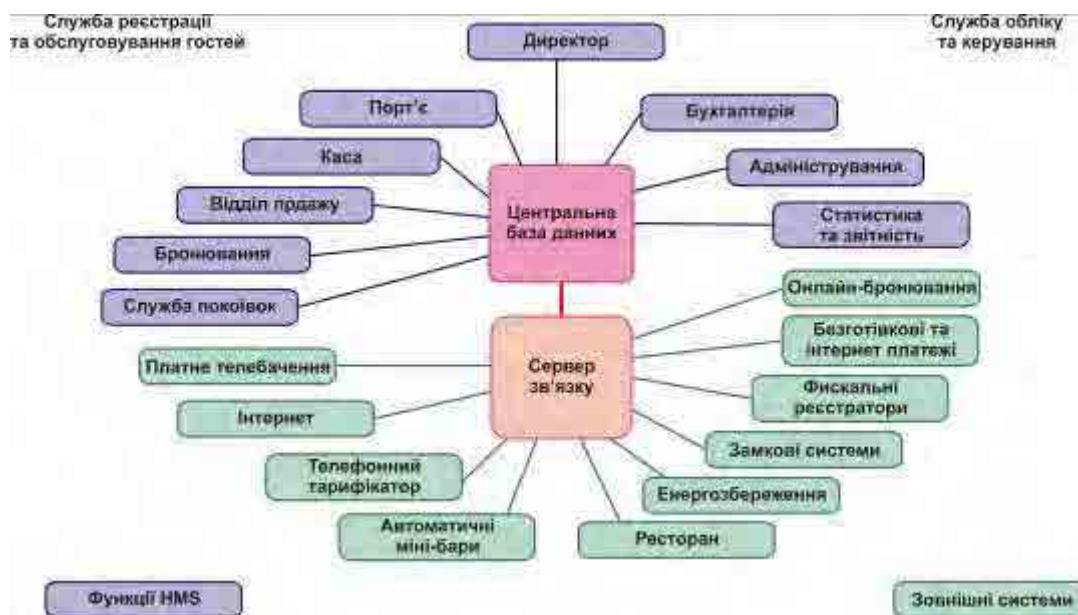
Служба реєстрації та обслуговування гостей

Служба обліку та керування

Директор

Портʼє

Бухгалтерія

Каса

Адміністрування

Відділ продажу

Центральна база даних

Статистика та звітність

Бронювання

Служба покоївок

Онлайн-бронювання

Сервер звʼязку

Безготівкові та інтернет платежі

Платне телебачення

Фіскальні реєстратори

Інтернет

Замкові системи

Телефонний тарифікатор

Енергозбереження

Автоматичні міні-бари

Ресторан

Функції HMS

Зовнішні системи